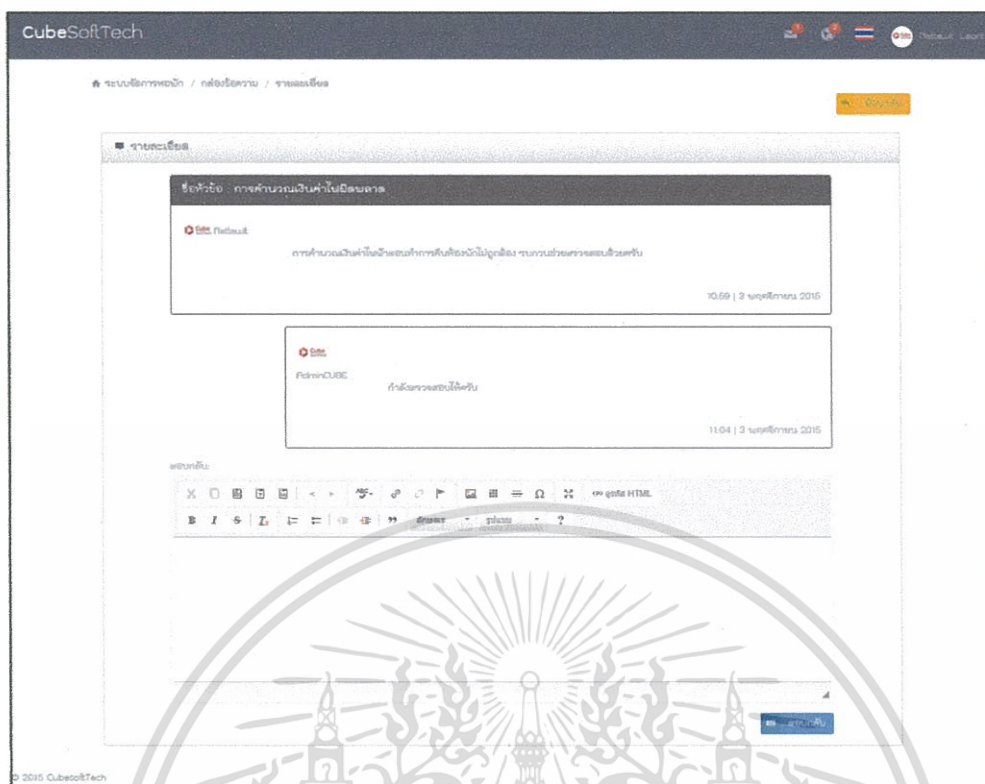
CubeSoftTech

ระบบจัดการหอพัก / กล่องข้อความ / รายละเอียด

ย้อนกลับ

รายละเอียด

ชื่อหัวข้อ : การคำนวณเงินค่าไฟผิดพลาด

Cube Nattaut

การคำนวณเงินค่าไฟเดือนก่อนทำการคิดห้องพักไม่ถูกต้อง รบกวนช่วยตรวจสอบด้วยครับ

10:59 | 2 พฤศจิกายน 2015

Cube

AdminCUBE

กำลังตรวจสอบให้ครับ

11:04 | 2 พฤศจิกายน 2015

ตอบกลับ:

ดูรหัส HTML

B I S $I_x$ ตัวอักษร รูปแบบ ?

ตอบกลับ

© 2015 CubesoftTech